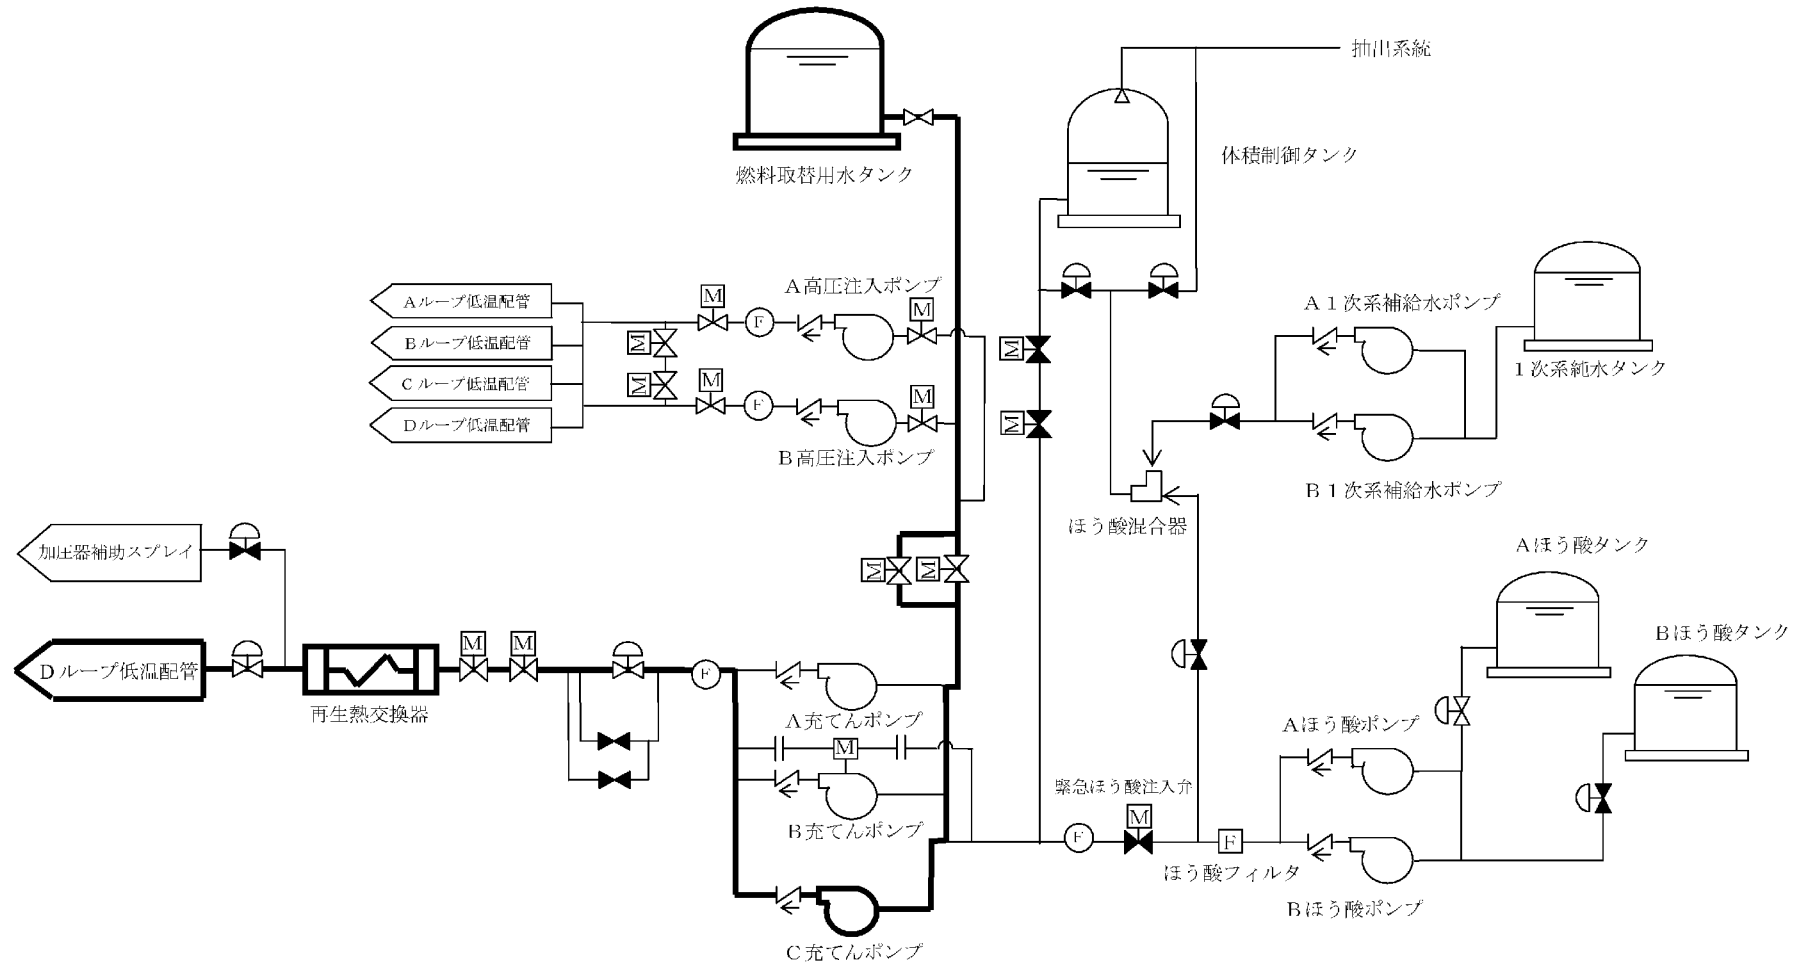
抽出系統

燃料取替用水タンク

体積制御タンク

Aループ低温配管
Bループ低温配管
Cループ低温配管
Dループ低温配管

A高圧注入ポンプ
B高圧注入ポンプ

M
F
M
M
M
M
F
M
M
M

A１次系補給水ポンプ
１次系純水タンク
B１次系補給水ポンプ

ほう酸混合器

加圧器補助スプレイ

M
M

Aほう酸タンク
Bほう酸タンク

Dループ低温配管
再生熱交換器
M
M
F

A充てんポンプ
M
B充てんポンプ
C充てんポンプ

緊急ほう酸注入弁
M
F
F
ほう酸フィルタ

Aほう酸ポンプ
Bほう酸ポンプ